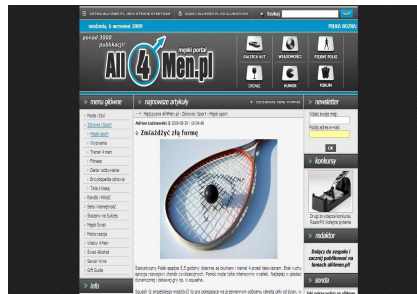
niedziela, 6 września 2009

ponad 3000 publikacji!

męski portal

All 4 Men.pl

GALERIA AUT
WIADOMOŚCI
PIĘKNE POLKI
DROWE
HUMOR
FORUM

menu główne

Moda i Styl
Zdrowie i Sport
Męski sport
Wyzwania
Trener 4 men
Fitness
Dieta i odżywianie
Encyklopedia zdrowia
Seks i Miłość
Randki i Miłość
Seks i Namiętność
Biznes na Sukces
Męski Świat
Motoryzacja
Wiadomości 4 Men
Świat Kobiet
Savoir-Vivre
Gift Guide

najnowsze artykuły

Znieździć złą formę

newsletter

konkursy

redaktor

info

sonda